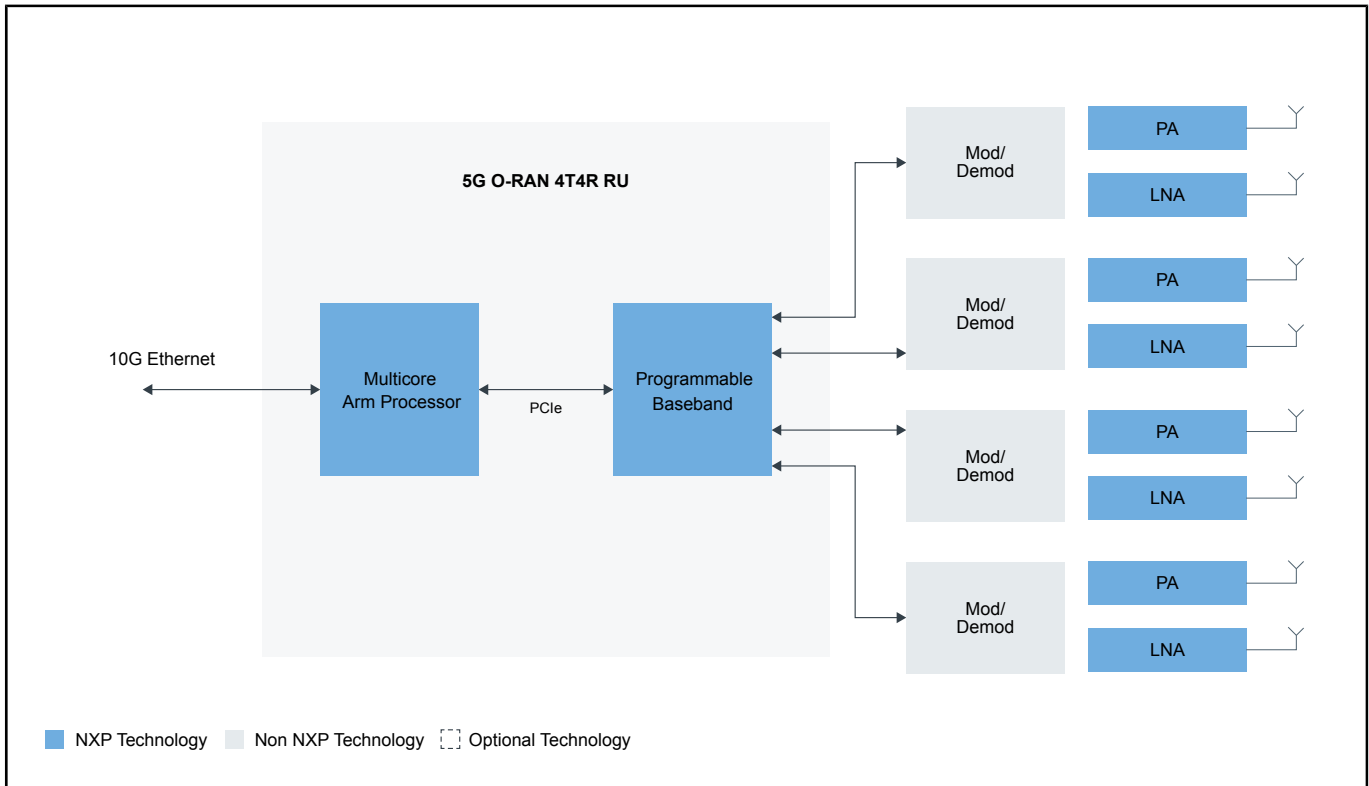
5G O-RAN 4T4R RU

10G Ethernet

Multicore Arm Processor

PCIe

Programmable Baseband

Mod/ Demod

PA

LNA

Mod/ Demod

PA

LNA

Mod/ Demod

PA

LNA

Mod/ Demod

PA

LNA

NXP Technology
Non NXP Technology
Optional Technology